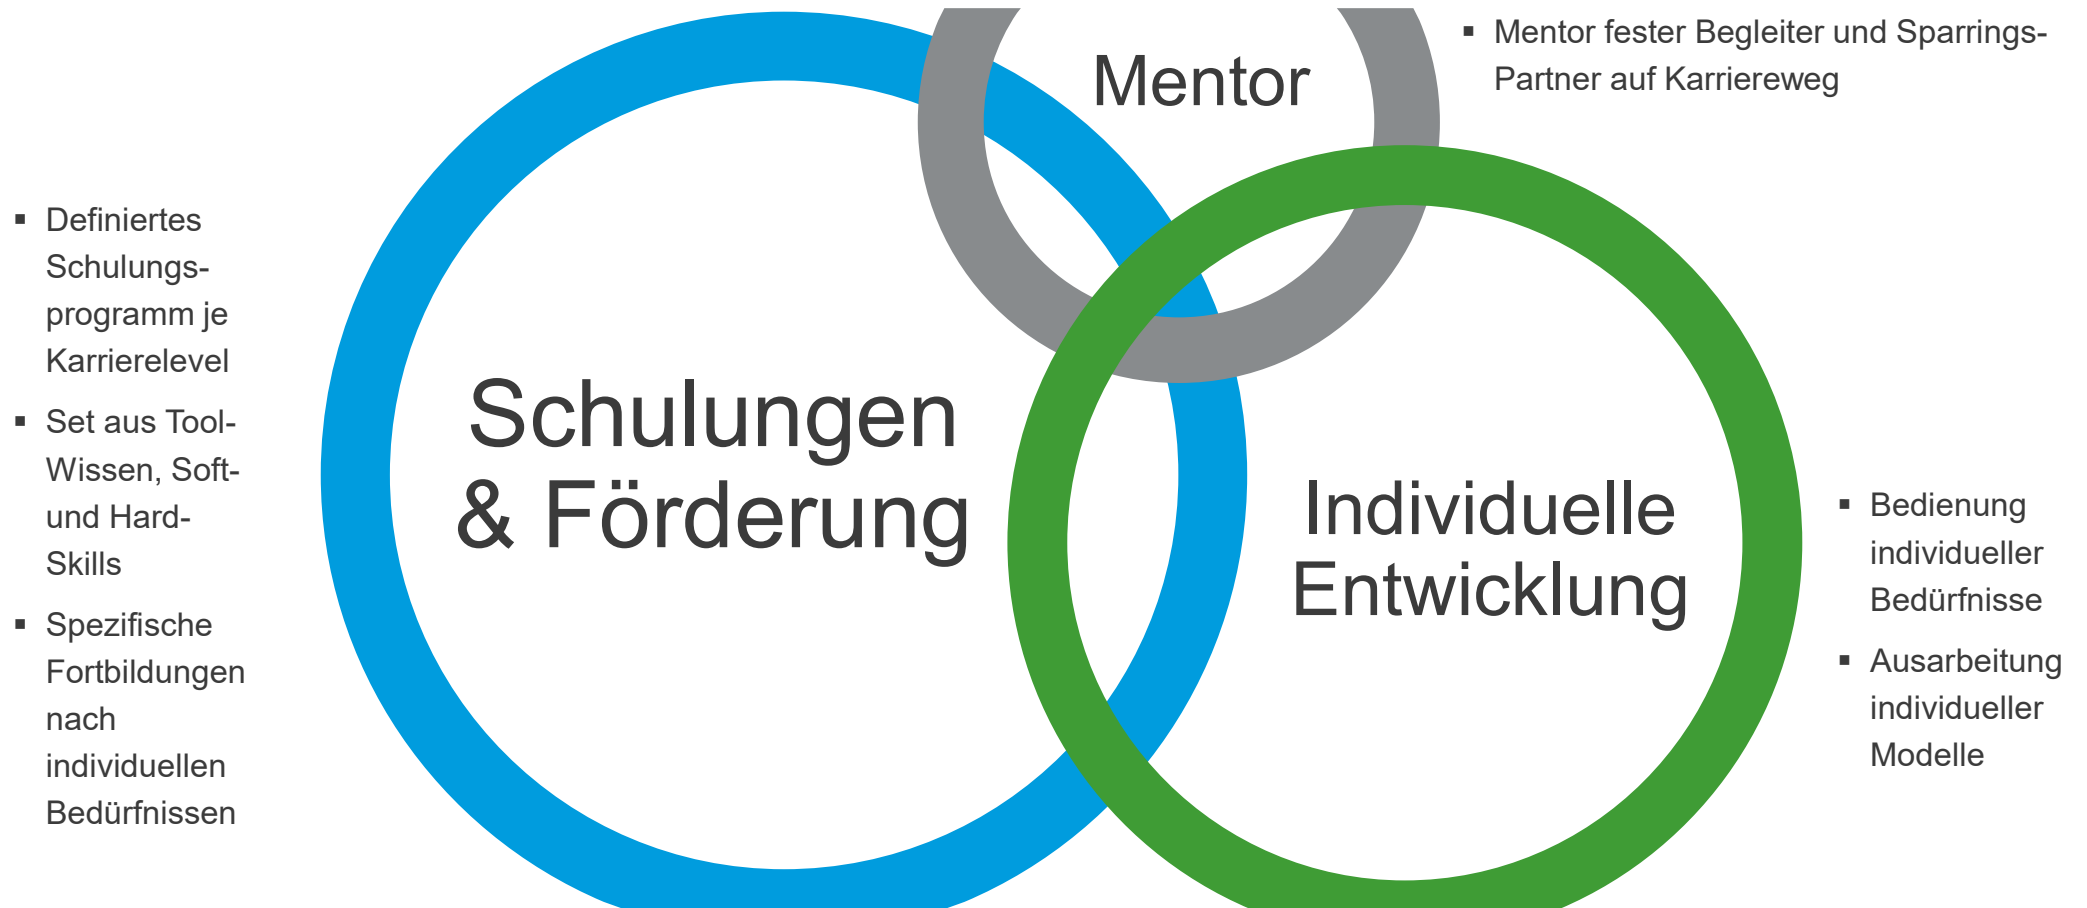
Mentor

▪ Mentor fester Begleiter und Sparrings-Partner auf Karriereweg

▪ Definiertes Schulungsprogramm je Karrierelevel

▪ Set aus Tool-Wissen, Soft- und Hard-Skills

▪ Spezifische Fortbildungen nach individuellen Bedürfnissen

Schulungen & Förderung

Individuelle Entwicklung

▪ Bedienung individueller Bedürfnisse

▪ Ausarbeitung individueller Modelle